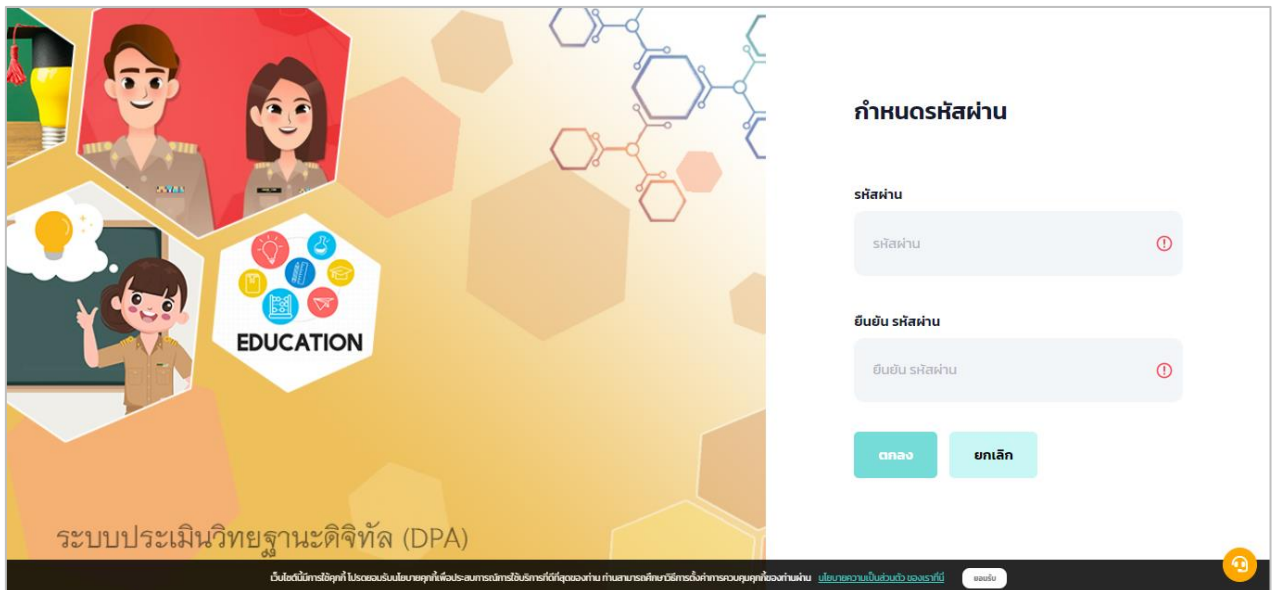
EDUCATION

ระบบประเมินวิทยฐานะดิจิทัล (DPA)

กำหนดรหัสผ่าน

รหัสผ่าน

รหัสผ่าน

ยืนยัน รหัสผ่าน

ยืนยัน รหัสผ่าน

ตกลง

ยกเลิก

เว็บไซต์นี้มีการใช้คุกกี้ โปรดยอมรับนโยบายคุกกี้เพื่อประสบการณ์การใช้บริการที่ดีที่สุดของท่าน ท่านสามารถศึกษาวิธีการตั้งค่าการควบคุมคุกกี้ของท่านผ่าน นโยบายความเป็นส่วนตัว ของเราที่นี่

ยอมรับ